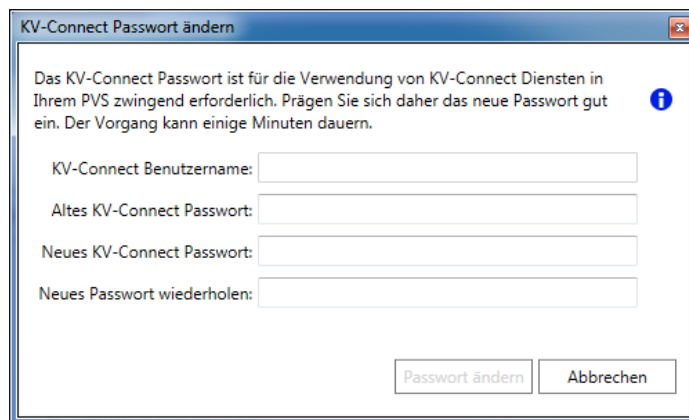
KV-Connect Passwort ändern

Das KV-Connect Passwort ist für die Verwendung von KV-Connect Diensten in Ihrem PVS zwingend erforderlich. Prägen Sie sich daher das neue Passwort gut ein. Der Vorgang kann einige Minuten dauern.

KV-Connect Benutzername:

Altes KV-Connect Passwort:

Neues KV-Connect Passwort:

Neues Passwort wiederholen:

Passwort ändern

Abbrechen